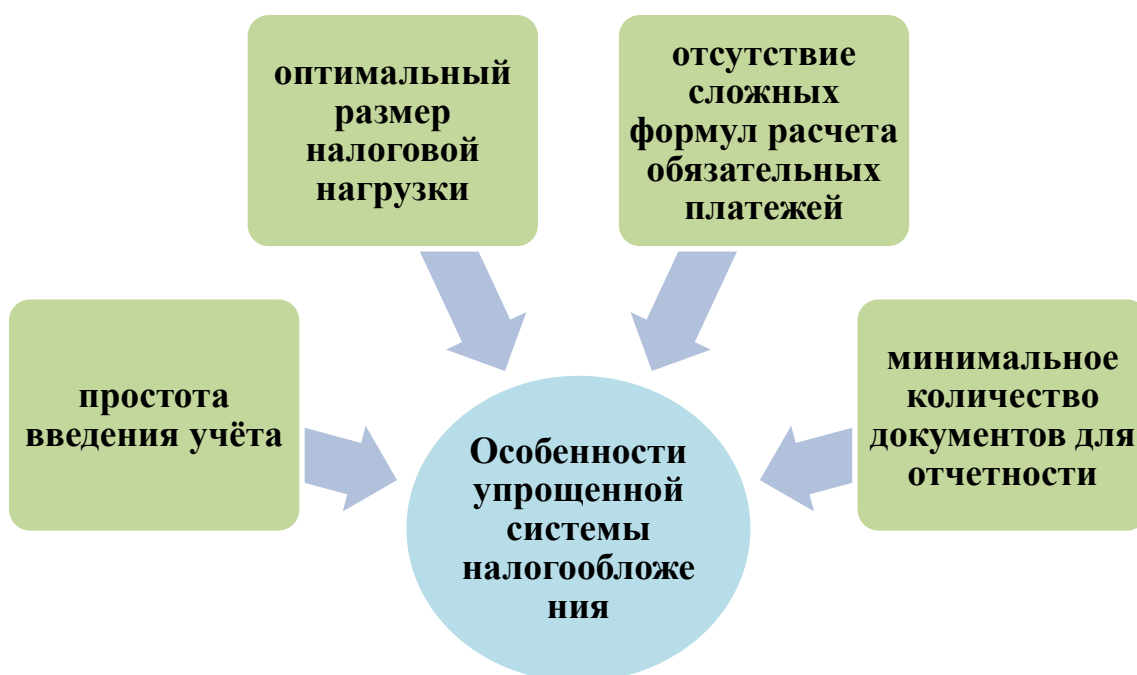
оптимальный размер налоговой нагрузки

отсутствие сложных формул расчета обязательных платежей

простота введения учёта

Особенности упрощенной системы налогообложения

минимальное количество документов для отчетности